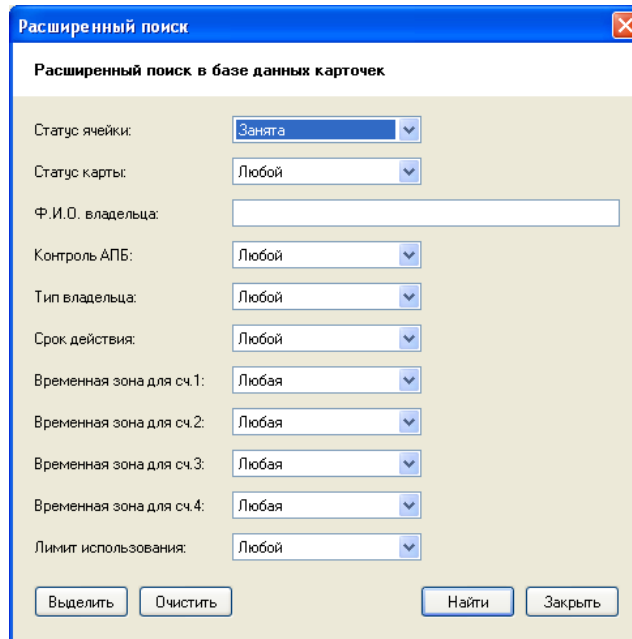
Расширенный поиск

Расширенный поиск в базе данных карточек

Статус ячейки: Занята

Статус карты: Любой

Ф.И.О. владельца:

Контроль АПБ: Любой

Тип владельца: Любой

Срок действия: Любой

Временная зона для сч.1: Любая

Временная зона для сч.2: Любая

Временная зона для сч.3: Любая

Временная зона для сч.4: Любая

Лимит использования: Любой

Выделить Очистить Найти Закрыть